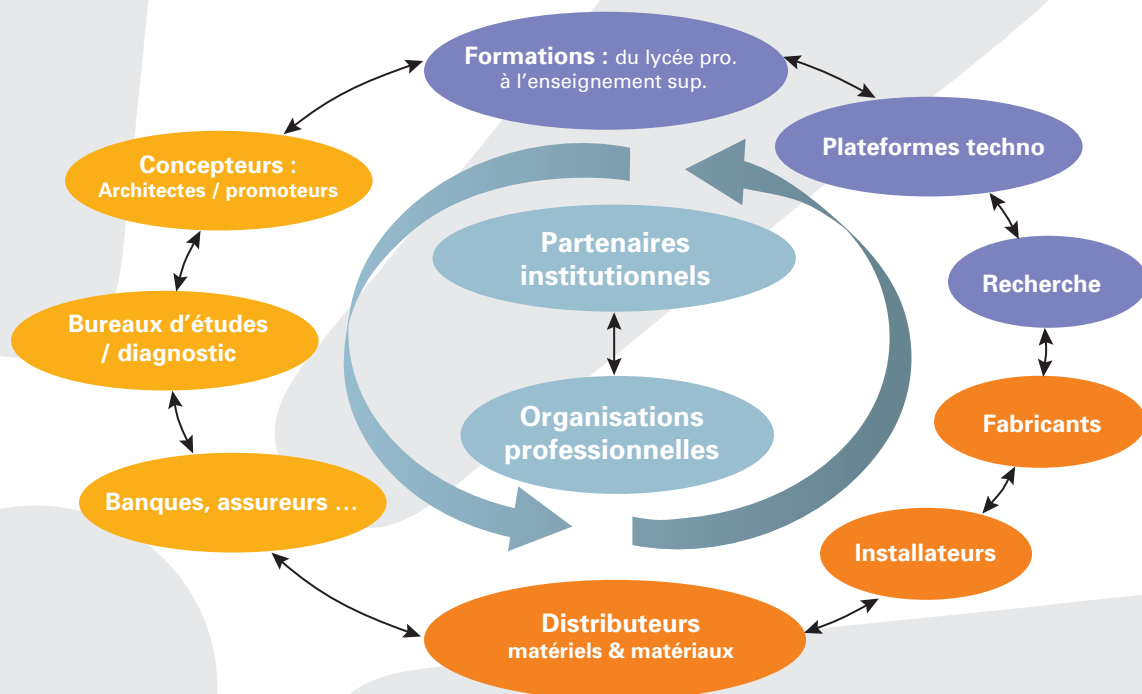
Formations : du lycée pro. à l'enseignement sup.

Plateformes techno

Recherche

Fabricants

Installateurs

Distributeurs matériels & matériaux

Banques, assureurs …

Bureaux d'études / diagnostic

Concepteurs : Architectes / promoteurs

Partenaires institutionnels

Organisations professionnelles